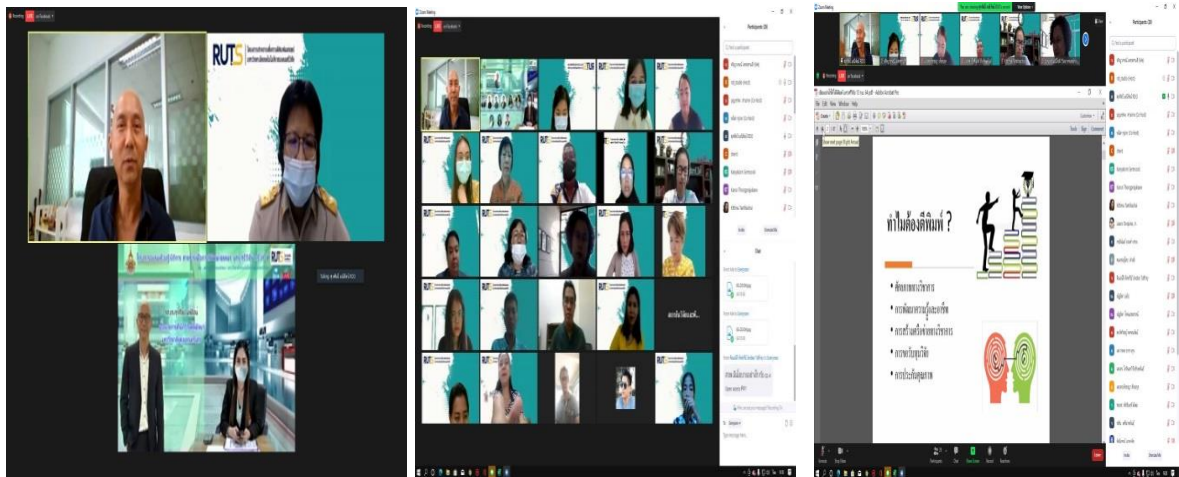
RUTS

Participants

Chat

Zoom Meeting

ทำไมต้องตีพิมพ์ ?

• เพื่อผลงานทางวิชาการ
• การพัฒนาความรู้และอาชีพ
• การสร้างเครือข่ายทางวิชาการ
• การขอรับทุนวิจัย
• การประเมินคุณภาพ

Participants (28)

File Edit View Window Help

Mute Unmute

Participants Chat Share Screen Record Reactions

Leave